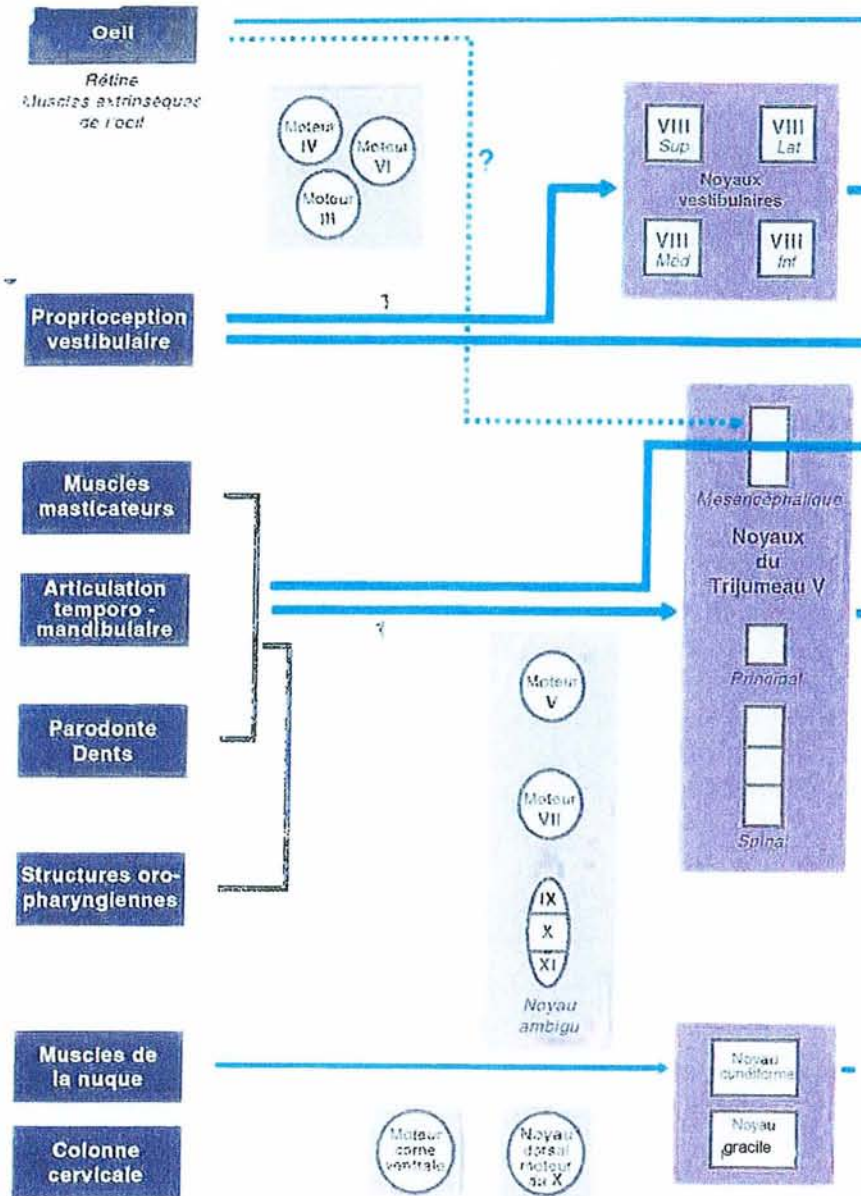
Oeil

Rétine
Muscles extrinsèques de l'oeil

Moteur IV

Moteur VI

Moteur III

?

VIII Sup

VIII Lat

Noyaux vestibulaires

VIII Méd

VIII Inf

Proprioception vestibulaire

Muscles masticateurs

Articulation temporo-mandibulaire

Parodonte Dents

Structures oro-pharyngiennes

Mésencéphalique

Noyaux du Trijumeau V

Principal

Spinal

Moteur V

Moteur VII

IX

X

XI

Noyau ambigu

Muscles de la nuque

Colonne cervicale

Noyau cunéiforme

Noyau gracile

Moteur corne ventrale

Noyau dorsal moteur du X